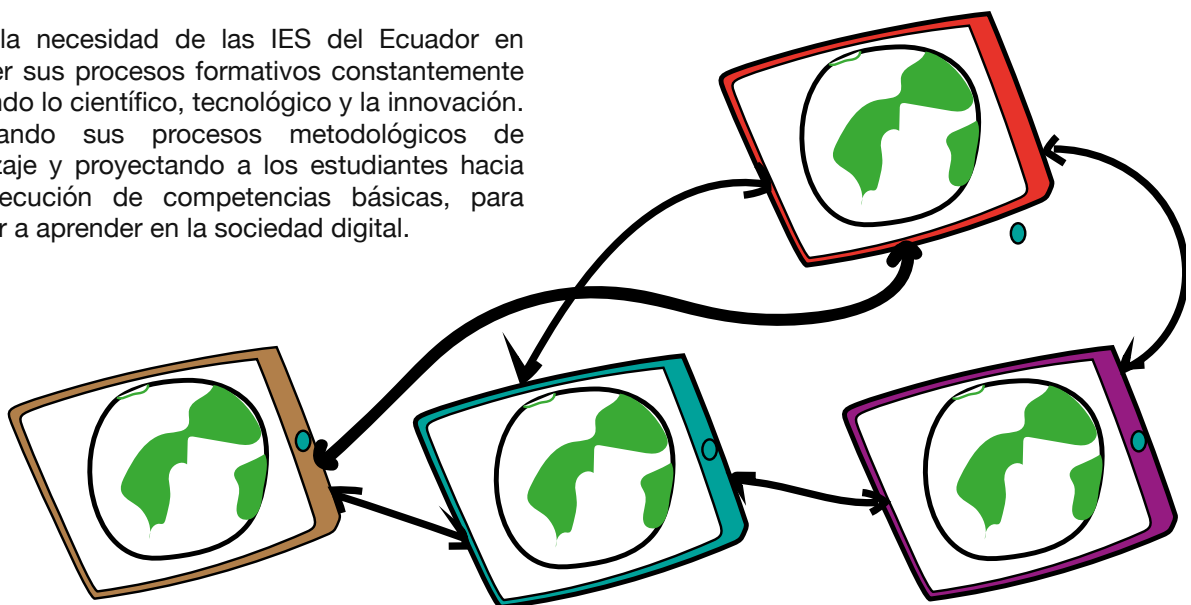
la necesidad de las IES del Ecuador en er sus procesos formativos constantemente ndo lo científico, tecnológico y la innovación. ando sus procesos metodológicos de taje y proyectando a los estudiantes hacia ecución de competencias básicas, para r a aprender en la sociedad digital.